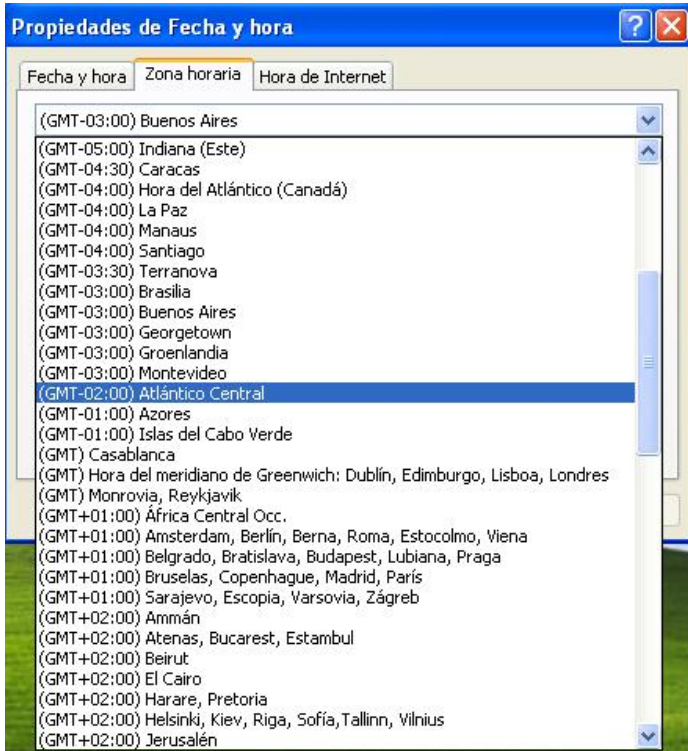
Propiedades de Fecha y hora

Fecha y hora | Zona horaria | Hora de Internet

(GMT-03:00) Buenos Aires

(GMT-05:00) Indiana (Este)
(GMT-04:30) Caracas
(GMT-04:00) Hora del Atlántico (Canadá)
(GMT-04:00) La Paz
(GMT-04:00) Manaus
(GMT-04:00) Santiago
(GMT-03:30) Terranova
(GMT-03:00) Brasilia
(GMT-03:00) Buenos Aires
(GMT-03:00) Georgetown
(GMT-03:00) Groenlandia
(GMT-03:00) Montevideo
(GMT-02:00) Atlántico Central
(GMT-01:00) Azores
(GMT-01:00) Islas del Cabo Verde
(GMT) Casablanca
(GMT) Hora del meridiano de Greenwich: Dublín, Edimburgo, Lisboa, Londres
(GMT) Monrovia, Reykjavik
(GMT+01:00) África Central Occ.
(GMT+01:00) Amsterdam, Berlín, Berna, Roma, Estocolmo, Viena
(GMT+01:00) Belgrado, Bratislava, Budapest, Lubiana, Praga
(GMT+01:00) Bruselas, Copenhague, Madrid, París
(GMT+01:00) Sarajevo, Escopia, Varsovia, Zágreb
(GMT+02:00) Ammán
(GMT+02:00) Atenas, Bucarest, Estambul
(GMT+02:00) Beirut
(GMT+02:00) El Cairo
(GMT+02:00) Harare, Pretoria
(GMT+02:00) Helsinki, Kiev, Riga, Sofía,Tallinn, Vilnius
(GMT+02:00) Jerusalén